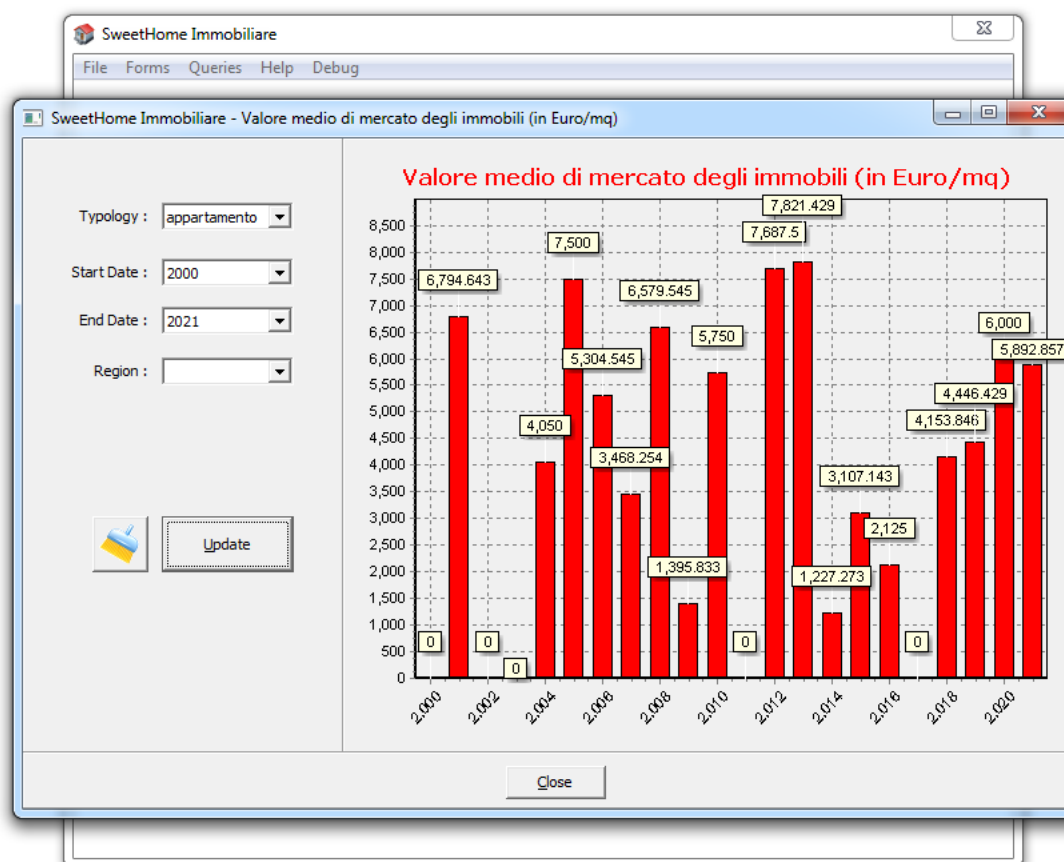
SweetHome Immobiliare

File Forms Queries Help Debug

SweetHome Immobiliare - Valore medio di mercato degli immobili (in Euro/mq)

Typology : appartamento

Start Date : 2000

End Date : 2021

Region :

Update

Valore medio di mercato degli immobili (in Euro/mq)

8,500
8,000
7,500
7,000
6,500
6,000
5,500
5,000
4,500
4,000
3,500
3,000
2,500
2,000
1,500
1,000
500
0

0
6,794.643
0
0
4,050
7,500
5,304.545
3,468.254
6,579.545
1,395.833
5,750
0
7,687.5
7,821.429
1,227.273
3,107.143
2,125
0
4,153.846
4,446.429
6,000
5,892.857

2,000
2,002
2,004
2,006
2,008
2,010
2,012
2,014
2,016
2,018
2,020

Close